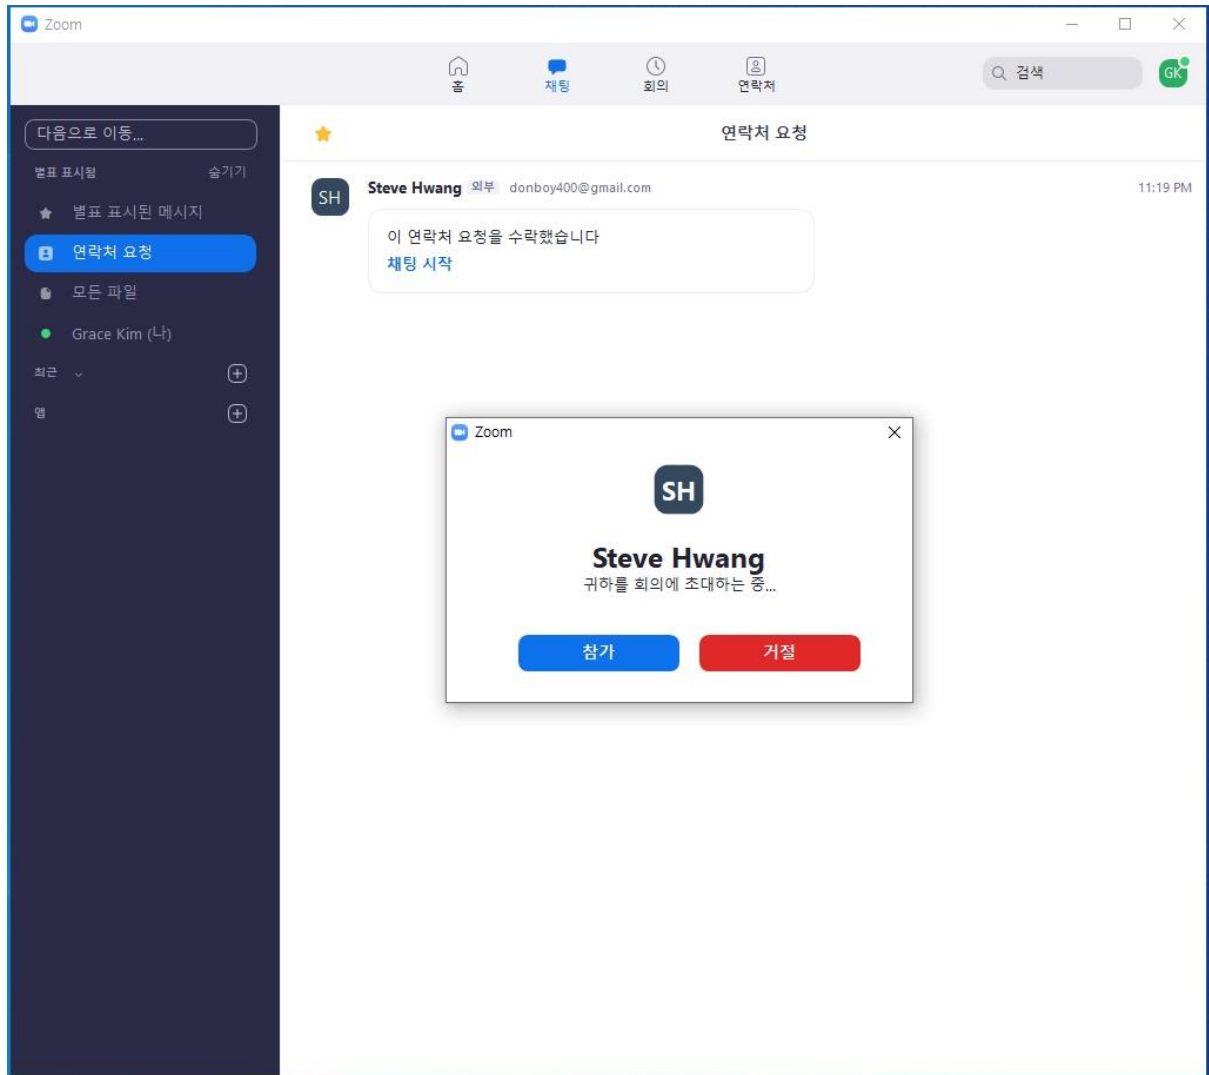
Zoom

홈 채팅 회의 연락처

검색

GK

다음으로 이동...

별표 표시됨 숨기기

별표 표시된 메시지

연락처 요청

모든 파일

Grace Kim (나)

최근

앱

연락처 요청

SH

Steve Hwang 외부 donboy400@gmail.com 11:19 PM

이 연락처 요청을 수락했습니다

채팅 시작

Zoom

SH

Steve Hwang

귀하를 회의에 초대하는 중...

참가 거절